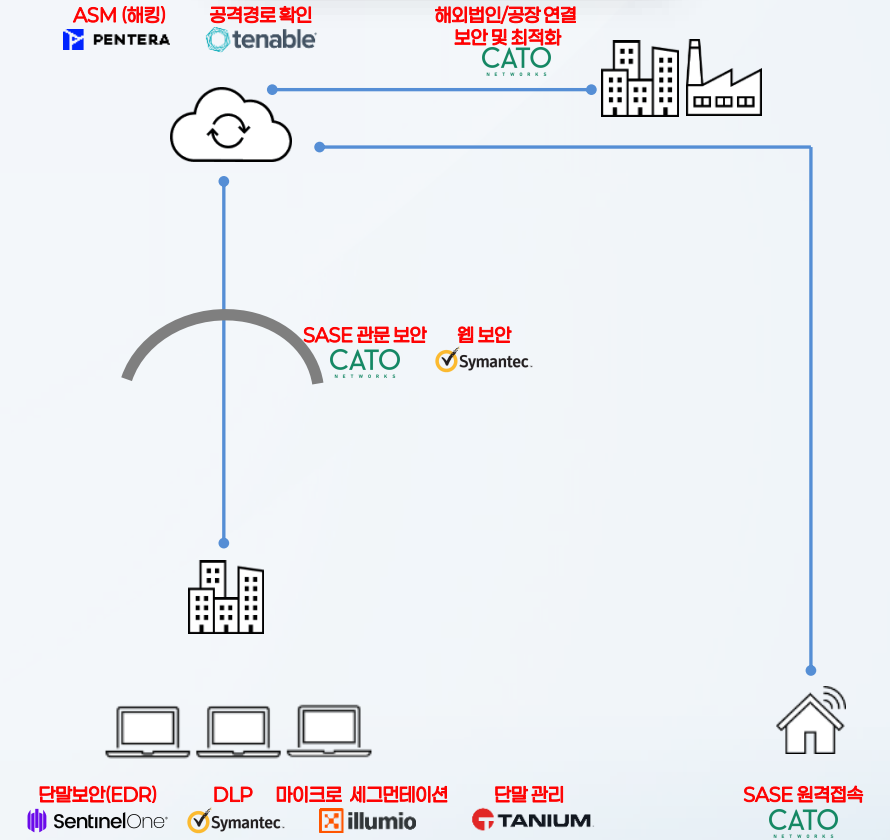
ASM (해킹)
PENTERA

공격경로 확인
tenable

해외법인/공장 연결 보안 및 최적화
CATO NETWORKS

SASE 관문 보안
CATO NETWORKS

웹 보안
Symantec.

단말보안(EDR)
SentinelOne

DLP
Symantec.

마이크로 세그먼테이션
illumio

단말 관리
TANIUM.

SASE 원격접속
CATO NETWORKS